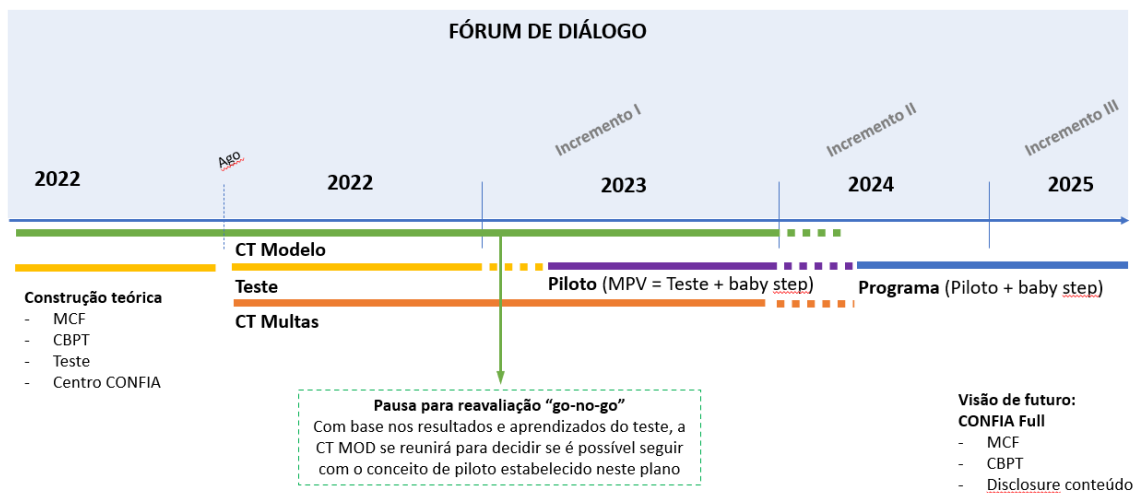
FÓRUM DE DIÁLOGO

Incremento I

Incremento II

Incremento III

Ago

2022

2022

2023

2024

2025

CT Modelo

Construção teórica
- MCF
- CBPT
- Teste
- Centro CONFIA

Teste

Piloto (MPV = Teste + baby step)

Programa (Piloto + baby step)

CT Multas

Pausa para reavaliação "go-no-go"
Com base nos resultados e aprendizados do teste, a CT MOD se reunirá para decidir se é possível seguir com o conceito de piloto estabelecido neste plano

Visão de futuro:
CONFIA Full
- MCF
- CBPT
- Disclosure conteúdo